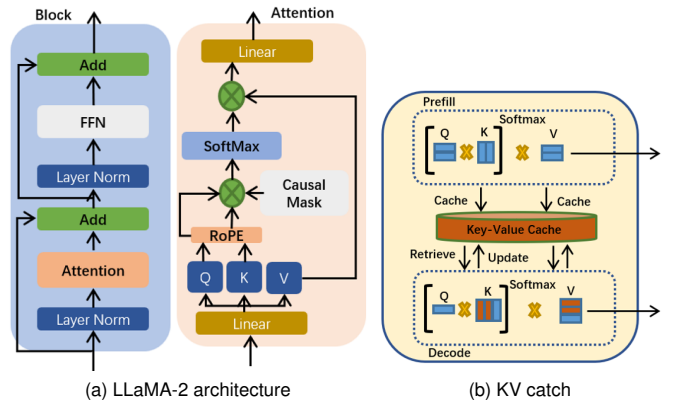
Block

Add

FFN

Layer Norm

Add

Attention

Layer Norm

Attention

Linear

SoftMax

Causal Mask

RoPE

Q

K

V

Linear

Prefill

Softmax

Q

K

V

Cache

Cache

Key-Value Cache

Retrieve

Update

Softmax

Q

K

V

Decode

(a) LLaMA-2 architecture

(b) KV catch